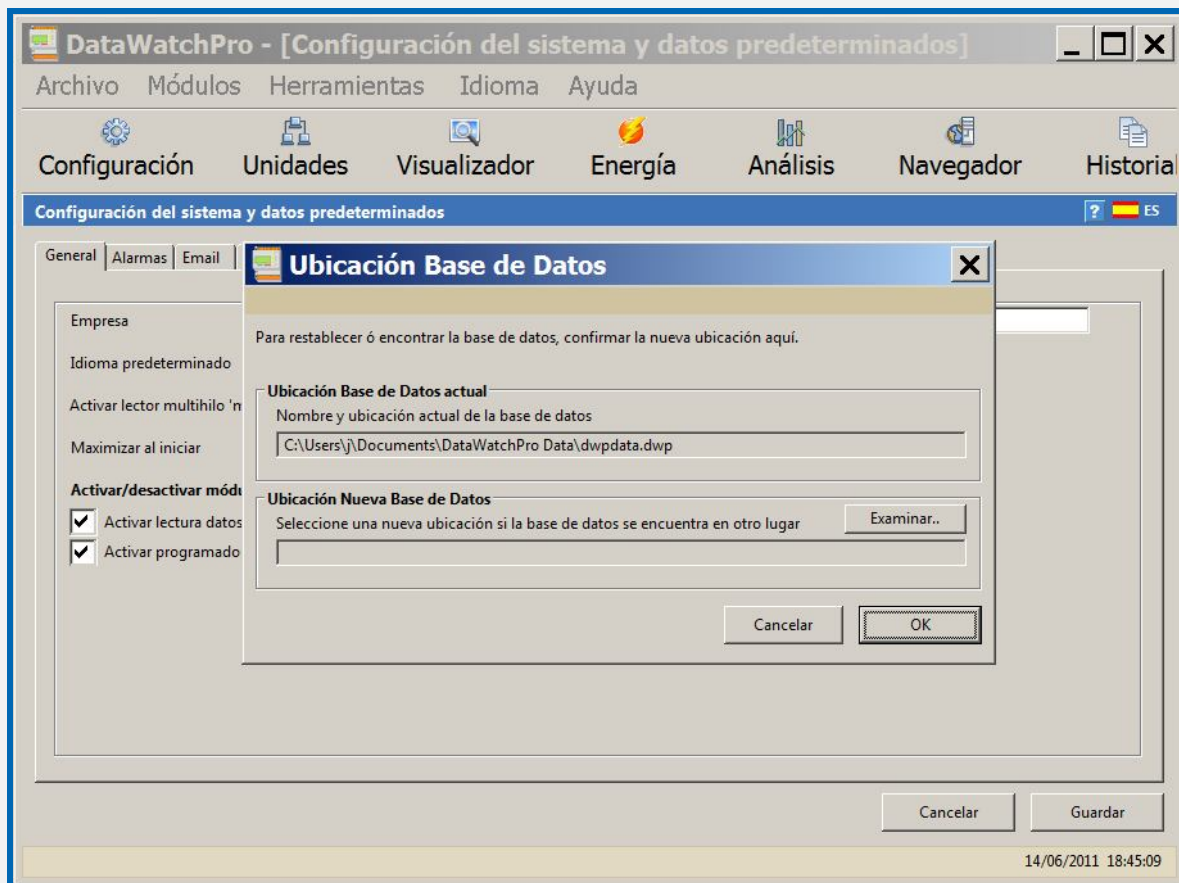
DataWatchPro - [Configuración del sistema y datos predeterminados]

Archivo Módulos Herramientas Idioma Ayuda

Configuración Unidades Visualizador Energía Análisis Navegador Historial

Configuración del sistema y datos predeterminados

? ES

General | Alarmas | Email

Empresa

Idioma predeterminado

Activar lector multihilo 'm

Maximizar al iniciar

Activar/desactivar módu

Activar lectura datos

Activar programado

Ubicación Base de Datos

Para restablecer ó encontrar la base de datos, confirmar la nueva ubicación aquí.

Ubicación Base de Datos actual

Nombre y ubicación actual de la base de datos

C:\Users\j\Documents\DataWatchPro Data\dwpdata.dwp

Ubicación Nueva Base de Datos

Seleccione una nueva ubicación si la base de datos se encuentra en otro lugar

Examinar..

Cancelar OK

Cancelar Guardar

14/06/2011 18:45:09